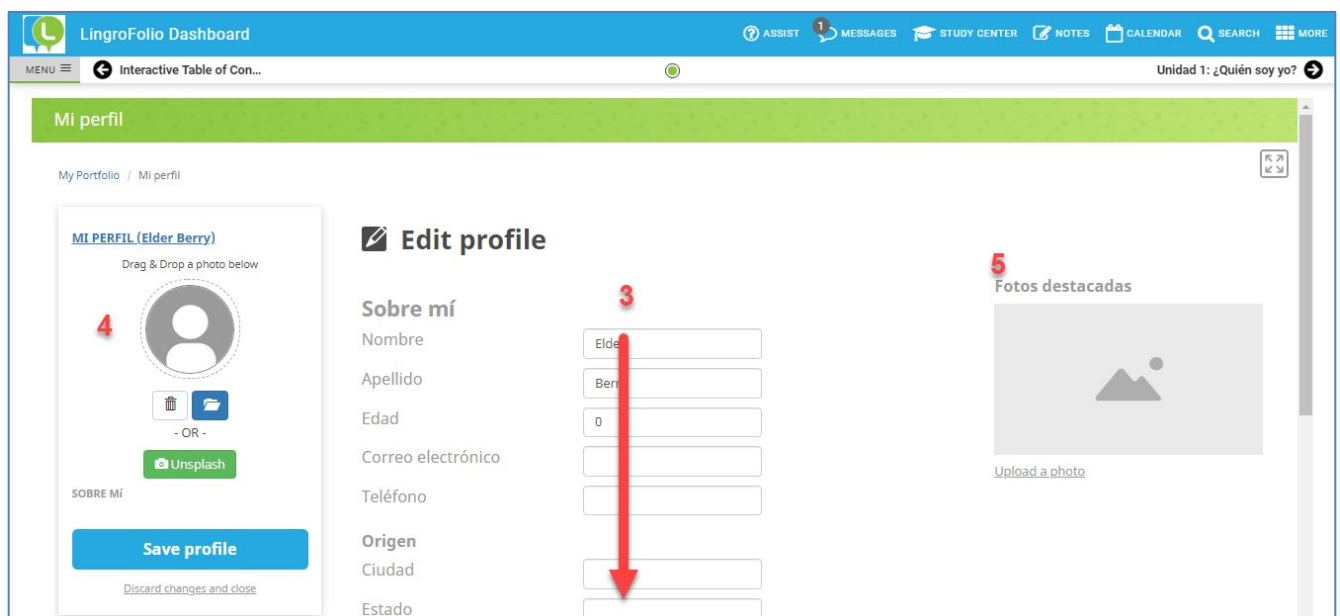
LingroFolio Dashboard

ASSIST 1 MESSAGES STUDY CENTER NOTES CALENDAR SEARCH MORE

MENU Interactive Table of Con... Unidad 1: ¿Quién soy yo?

Mi perfil

My Portfolio / Mi perfil

MI PERFIL (Elder Berry)

Drag & Drop a photo below

4

- OR -

Unsplash

SOBRE MÍ

Save profile

Discard changes and close

Edit profile

3

Sobre mí

Nombre Elde

Apellido Berr

Edad 0

Correo electrónico

Teléfono

Origen

Ciudad

Estado

5

Fotos destacadas

Upload a photo